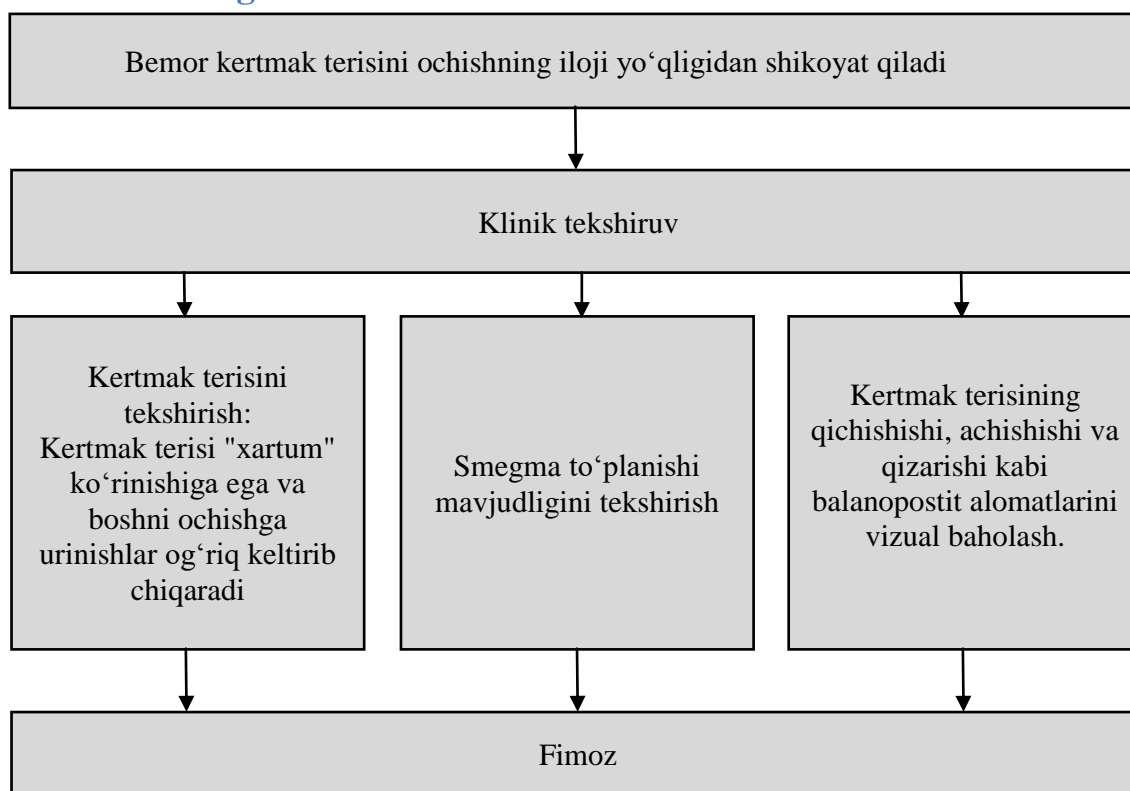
Bemor kertmak terisini ochishning iloji yo‘qligidan shikoyat qiladi

Klinik tekshiruv

Kertmak terisini tekshirish: Kertmak terisi "xartum" ko‘rinishiga ega va boshni ochishga urinishlar og‘riq keltirib chiqaradi

Smegma to‘planishi mavjudligini tekshirish

Kertmak terisining qichishishi, achishishi va qizarishi kabi balanopostit alomatlarini vizual baholash.

Fimoz